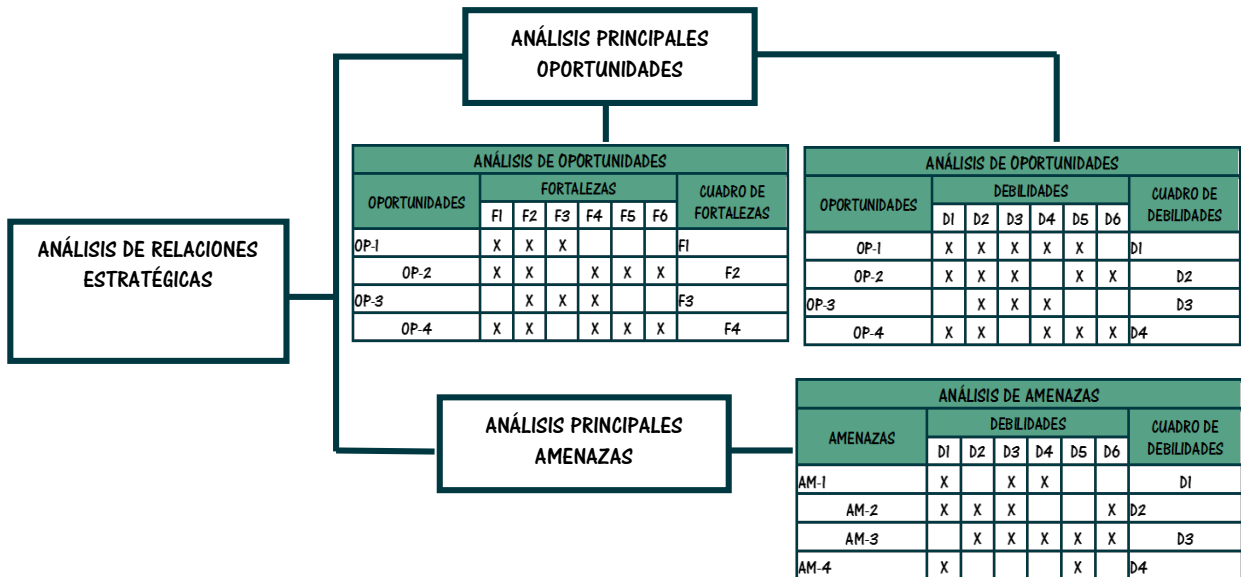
ANÁLISIS PRINCIPALES OPORTUNIDADES

ANÁLISIS DE RELACIONES ESTRATÉGICAS

ANÁLISIS DE OPORTUNIDADES

| OPORTUNIDADES | F1 | F2 | F3 | F4 | F5 | F6 | CUADRO DE FORTALEZAS |
|---|---|---|---|---|---|---|---|
| OP-1 | X | X | X | | | | F1 |
| OP-2 | X | X | | X | X | X | F2 |
| OP-3 | | X | X | X | | | F3 |
| OP-4 | X | X | | X | X | X | F4 |

FORTALEZAS

ANÁLISIS DE OPORTUNIDADES

| OPORTUNIDADES | D1 | D2 | D3 | D4 | D5 | D6 | CUADRO DE DEBILIDADES |
|---|---|---|---|---|---|---|---|
| OP-1 | X | X | X | X | X | | D1 |
| OP-2 | X | X | X | | X | X | D2 |
| OP-3 | | X | X | X | | | D3 |
| OP-4 | X | X | | X | X | X | D4 |

DEBILIDADES

ANÁLISIS PRINCIPALES AMENAZAS

ANÁLISIS DE AMENAZAS

| AMENAZAS | D1 | D2 | D3 | D4 | D5 | D6 | CUADRO DE DEBILIDADES |
|---|---|---|---|---|---|---|---|
| AM-1 | X | | X | X | | | D1 |
| AM-2 | X | X | X | | | X | D2 |
| AM-3 | | X | X | X | X | X | D3 |
| AM-4 | X | | | | X | | D4 |

DEBILIDADES